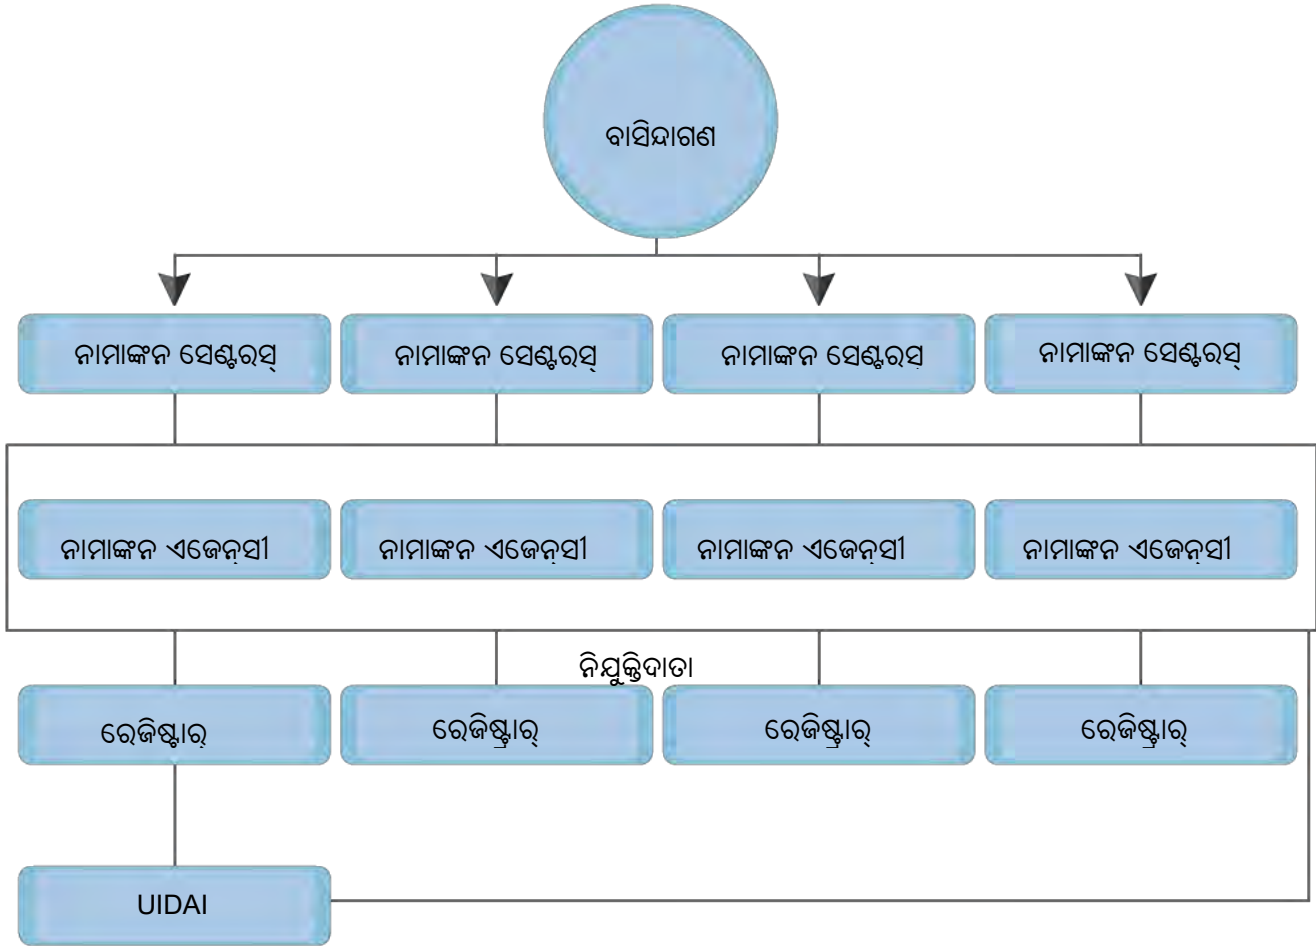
ବାସିନ୍ଦାଗଣ

ନାମାଙ୍କନ ସେଣ୍ଟରସ୍

ନାମାଙ୍କନ ସେଣ୍ଟରସ୍

ନାମାଙ୍କନ ସେଣ୍ଟରସ୍

ନାମାଙ୍କନ ସେଣ୍ଟରସ୍

ନାମାଙ୍କନ ଏଜେନ୍ସୀ

ନାମାଙ୍କନ ଏଜେନ୍ସୀ

ନାମାଙ୍କନ ଏଜେନ୍ସୀ

ନାମାଙ୍କନ ଏଜେନ୍ସୀ

ନିଯୁକ୍ତିଦାତା

ରେଜିଷ୍ଟ୍ରାର୍

ରେଜିଷ୍ଟ୍ରାର୍

ରେଜିଷ୍ଟ୍ରାର୍

ରେଜିଷ୍ଟ୍ରାର୍

UIDAI